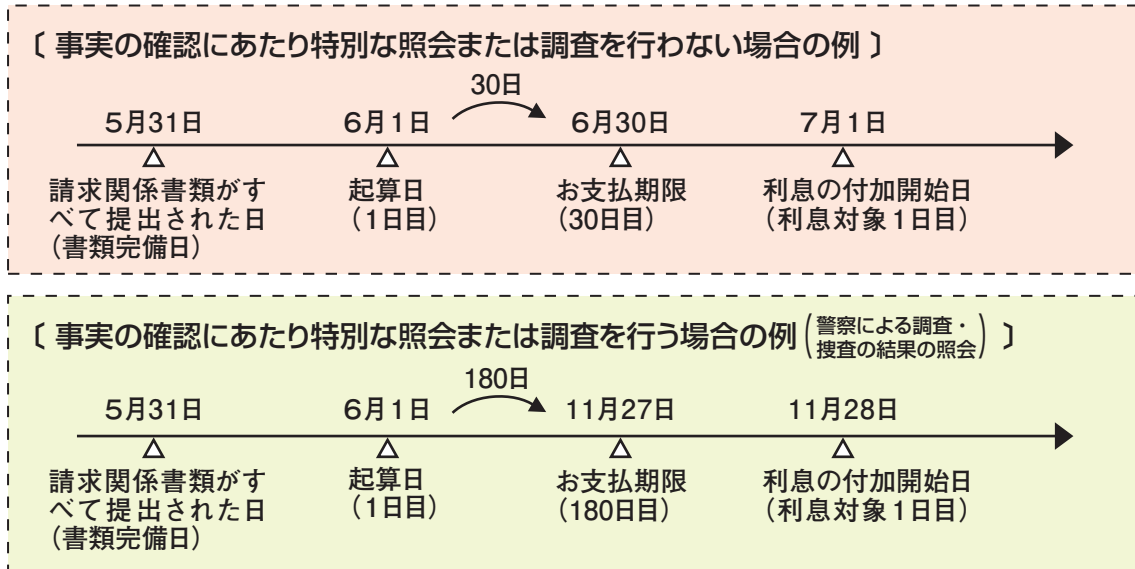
〔 事実の確認にあたり特別な照会または調査を行わない場合の例 〕

30日

5月31日
請求関係書類がすべて提出された日（書類完備日）

6月1日
起算日（1日目）

6月30日
お支払期限（30日目）

7月1日
利息の付加開始日（利息対象1日目）

〔 事実の確認にあたり特別な照会または調査を行う場合の例（警察による調査・捜査の結果の照会）〕

180日

5月31日
請求関係書類がすべて提出された日（書類完備日）

6月1日
起算日（1日目）

11月27日
お支払期限（180日目）

11月28日
利息の付加開始日（利息対象1日目）